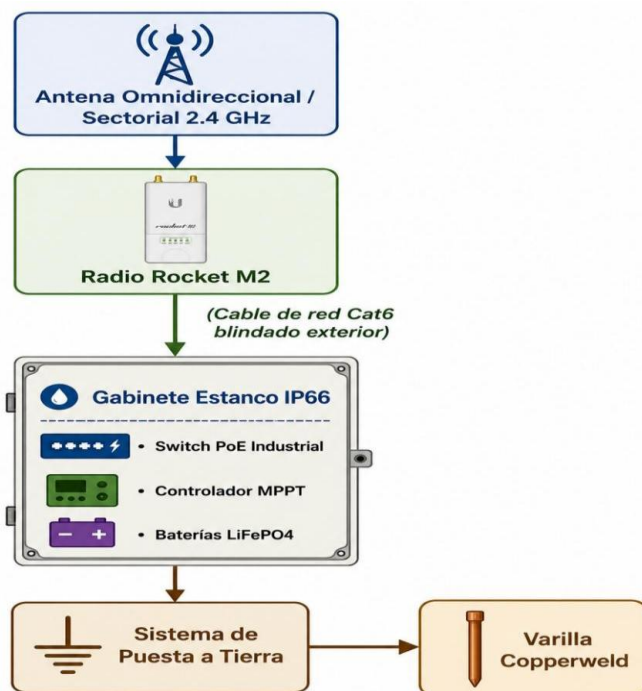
Antena Omnidireccional / Sectorial 2.4 GHz

rocket M2

Radio Rocket M2

(Cable de red Cat6 blindado exterior)

Gabinete Estanco IP66

• Switch PoE Industrial

• Controlador MPPT

− +

• Baterías LiFePO4

Sistema de Puesta a Tierra

Varilla Copperweld